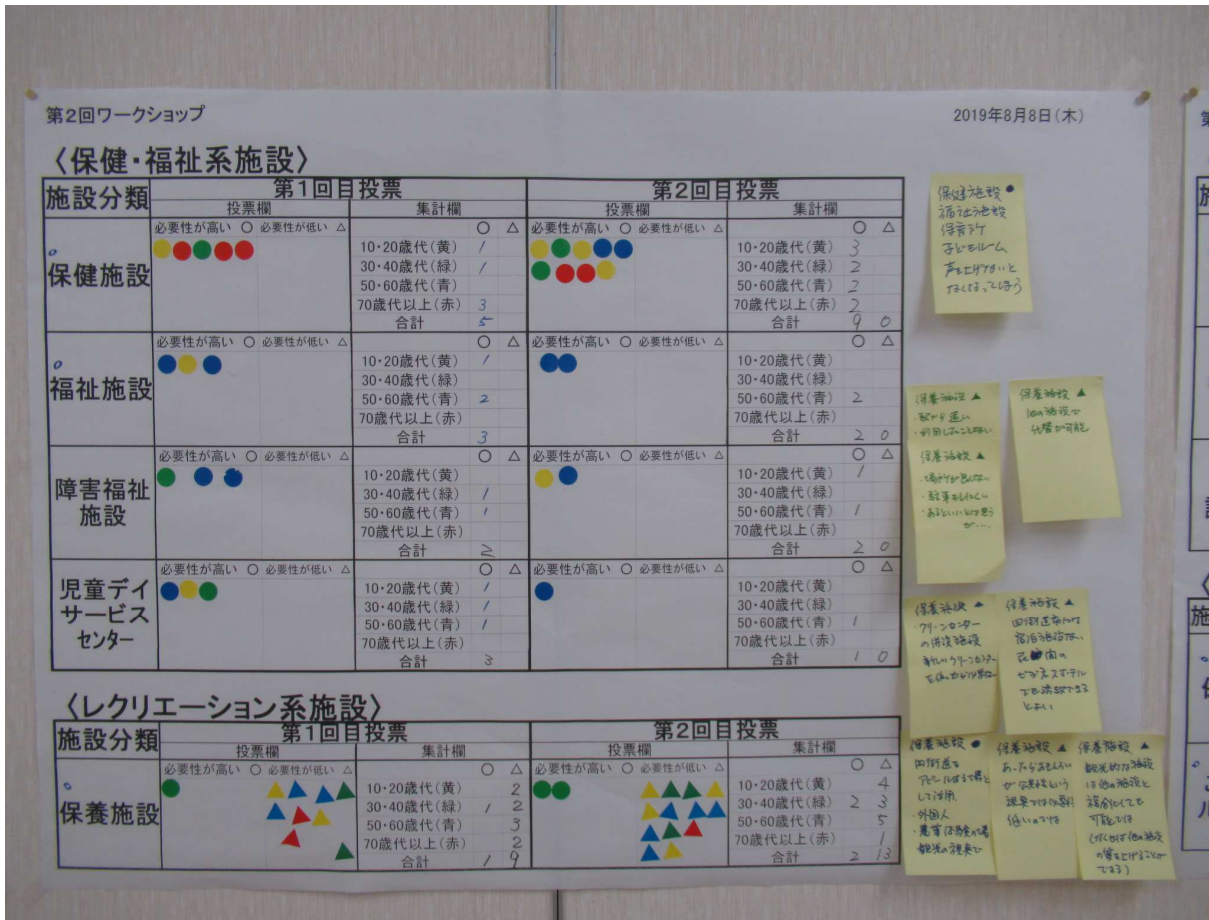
第2回ワークショップ

2019年8月8日(木)

〈保健・福祉系施設〉

| 施設分類 | 第1回目投票 投票欄 | 第1回目投票 集計欄 | ○ | △ | 第2回目投票 投票欄 | 第2回目投票 集計欄 | ○ | △ |
|---|---|---|---|---|---|---|---|---|
| 保健施設 | 必要性が高い ○ 必要性が低い △ | 10・20歳代(黄) | 1 | | 必要性が高い ○ 必要性が低い △ | 10・20歳代(黄) | 3 | |
| | | 30・40歳代(緑) | 1 | | | 30・40歳代(緑) | 2 | |
| | | 50・60歳代(青) | | | | 50・60歳代(青) | 2 | |
| | | 70歳代以上(赤) | 3 | | | 70歳代以上(赤) | 2 | |
| | | 合計 | 5 | | | 合計 | 9 | 0 |
| 福祉施設 | 必要性が高い ○ 必要性が低い △ | 10・20歳代(黄) | 1 | | 必要性が高い ○ 必要性が低い △ | 10・20歳代(黄) | | |
| | | 30・40歳代(緑) | | | | 30・40歳代(緑) | | |
| | | 50・60歳代(青) | 2 | | | 50・60歳代(青) | 2 | |
| | | 70歳代以上(赤) | | | | 70歳代以上(赤) | | |
| | | 合計 | 3 | | | 合計 | 2 | 0 |
| 障害福祉施設 | 必要性が高い ○ 必要性が低い △ | 10・20歳代(黄) | | | 必要性が高い ○ 必要性が低い △ | 10・20歳代(黄) | 1 | |
| | | 30・40歳代(緑) | 1 | | | 30・40歳代(緑) | | |
| | | 50・60歳代(青) | 1 | | | 50・60歳代(青) | 1 | |
| | | 70歳代以上(赤) | | | | 70歳代以上(赤) | | |
| | | 合計 | 2 | | | 合計 | 2 | 0 |
| 児童デイサービスセンター | 必要性が高い ○ 必要性が低い △ | 10・20歳代(黄) | 1 | | 必要性が高い ○ 必要性が低い △ | 10・20歳代(黄) | | |
| | | 30・40歳代(緑) | 1 | | | 30・40歳代(緑) | | |
| | | 50・60歳代(青) | 1 | | | 50・60歳代(青) | 1 | |
| | | 70歳代以上(赤) | | | | 70歳代以上(赤) | | |
| | | 合計 | 3 | | | 合計 | 1 | 0 |

〈レクリエーション系施設〉

| 施設分類 | 第1回目投票 投票欄 | 第1回目投票 集計欄 | ○ | △ | 第2回目投票 投票欄 | 第2回目投票 集計欄 | ○ | △ |
|---|---|---|---|---|---|---|---|---|
| 保養施設 | 必要性が高い ○ 必要性が低い △ | 10・20歳代(黄) | | 2 | 必要性が高い ○ 必要性が低い △ | 10・20歳代(黄) | | 4 |
| | | 30・40歳代(緑) | 1 | 2 | | 30・40歳代(緑) | 2 | 3 |
| | | 50・60歳代(青) | | 3 | | 50・60歳代(青) | | 5 |
| | | 70歳代以上(赤) | | 2 | | 70歳代以上(赤) | | 1 |
| | | 合計 | 1 | 9 | | 合計 | 2 | 13 |

保健施設 ●
福祉施設
保育ゾーン
子どもルーム
声をあげないと
なくなってしまう

保養施設 ▲
駅から遠い
利用しにくい

保養施設 ▲
他の施設で
代替が可能

保養施設 ▲
場所が良くない
駐車もしにくい
あまりいい印象が…

保養施設 ▲
グリーンセンターの
代替施設
新たにグリーンセンターを作ったらいい

保養施設 ▲
田沢湖方面への宿泊施設が、民間の
セブンスターズホテルでも活用できるとよい

保養施設 ●
田沢湖をアピールする場として活用
外国人
農業体験の場
観光の観点で

保養施設 ▲
あったらよいがなくてもいい
税金で維持するほどではない

保養施設 ▲
観光的な施設は他の施設と複合化して
可能では
(なくなれば他の施設の質を上げることができる)